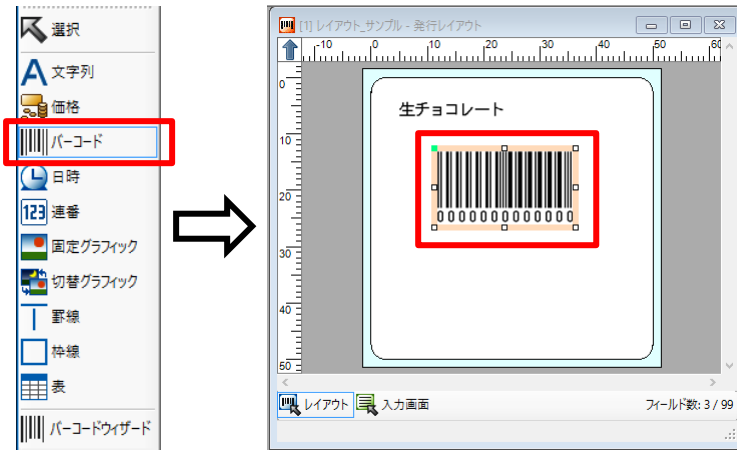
選択
文字列
価格
バーコード
日時
連番
固定グラフィック
切替グラフィック
罫線
枠線
表
バーコードウィザード

[1] レイアウト_サンプル - 発行レイアウト
-10 0 10 20 30 40 50 60
0
10
20
30
40
50
生チョコレート
0000000000000
レイアウト
入力画面
フィールド数: 3 / 99